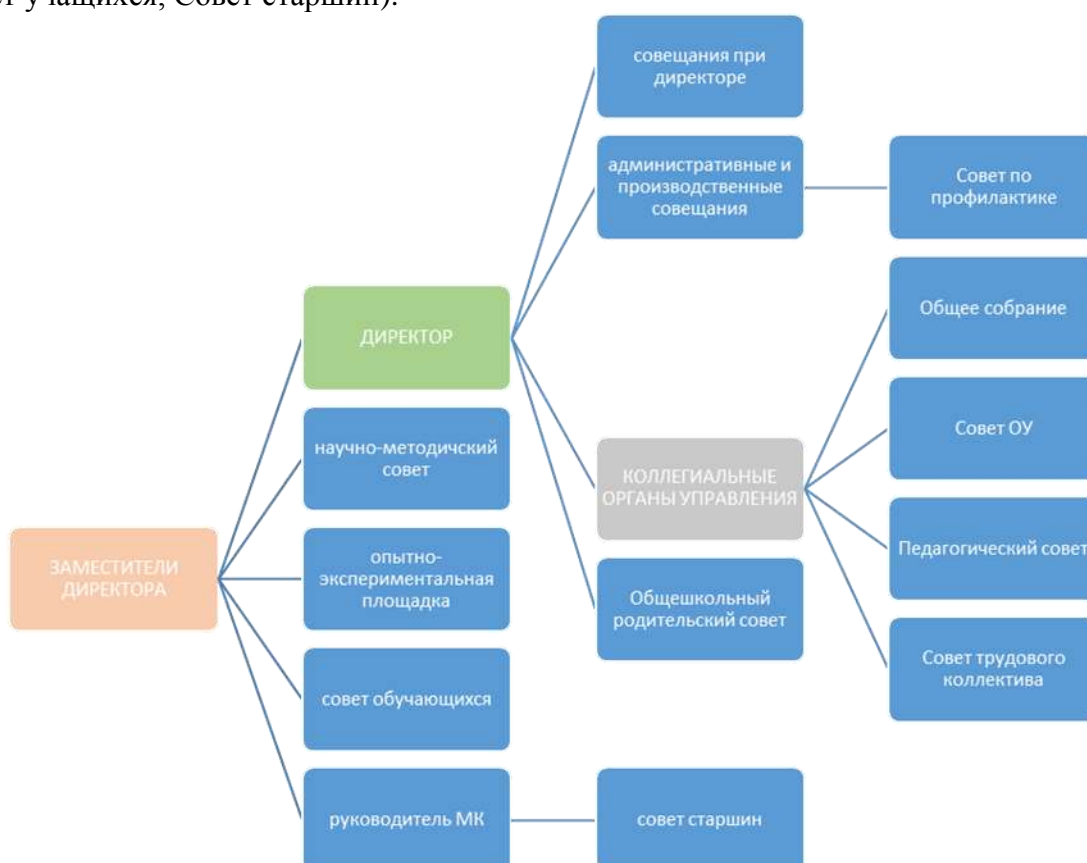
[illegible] учащихся, Совет старшин).

совещания при директоре

административные и производственные совещания

Совет по профилактике

ДИРЕКТОР

Общее собрание

научно-методичский совет

Совет ОУ

КОЛЛЕГИАЛЬНЫЕ ОРГАНЫ УПРАВЛЕНИЯ

ЗАМЕСТИТЕЛИ ДИРЕКТОРА

опытно-экспериментальная площадка

Педагогический совет

Общешкольный родительский совет

Совет трудового коллектива

совет обучающихся

руководитель МК

совет старшин